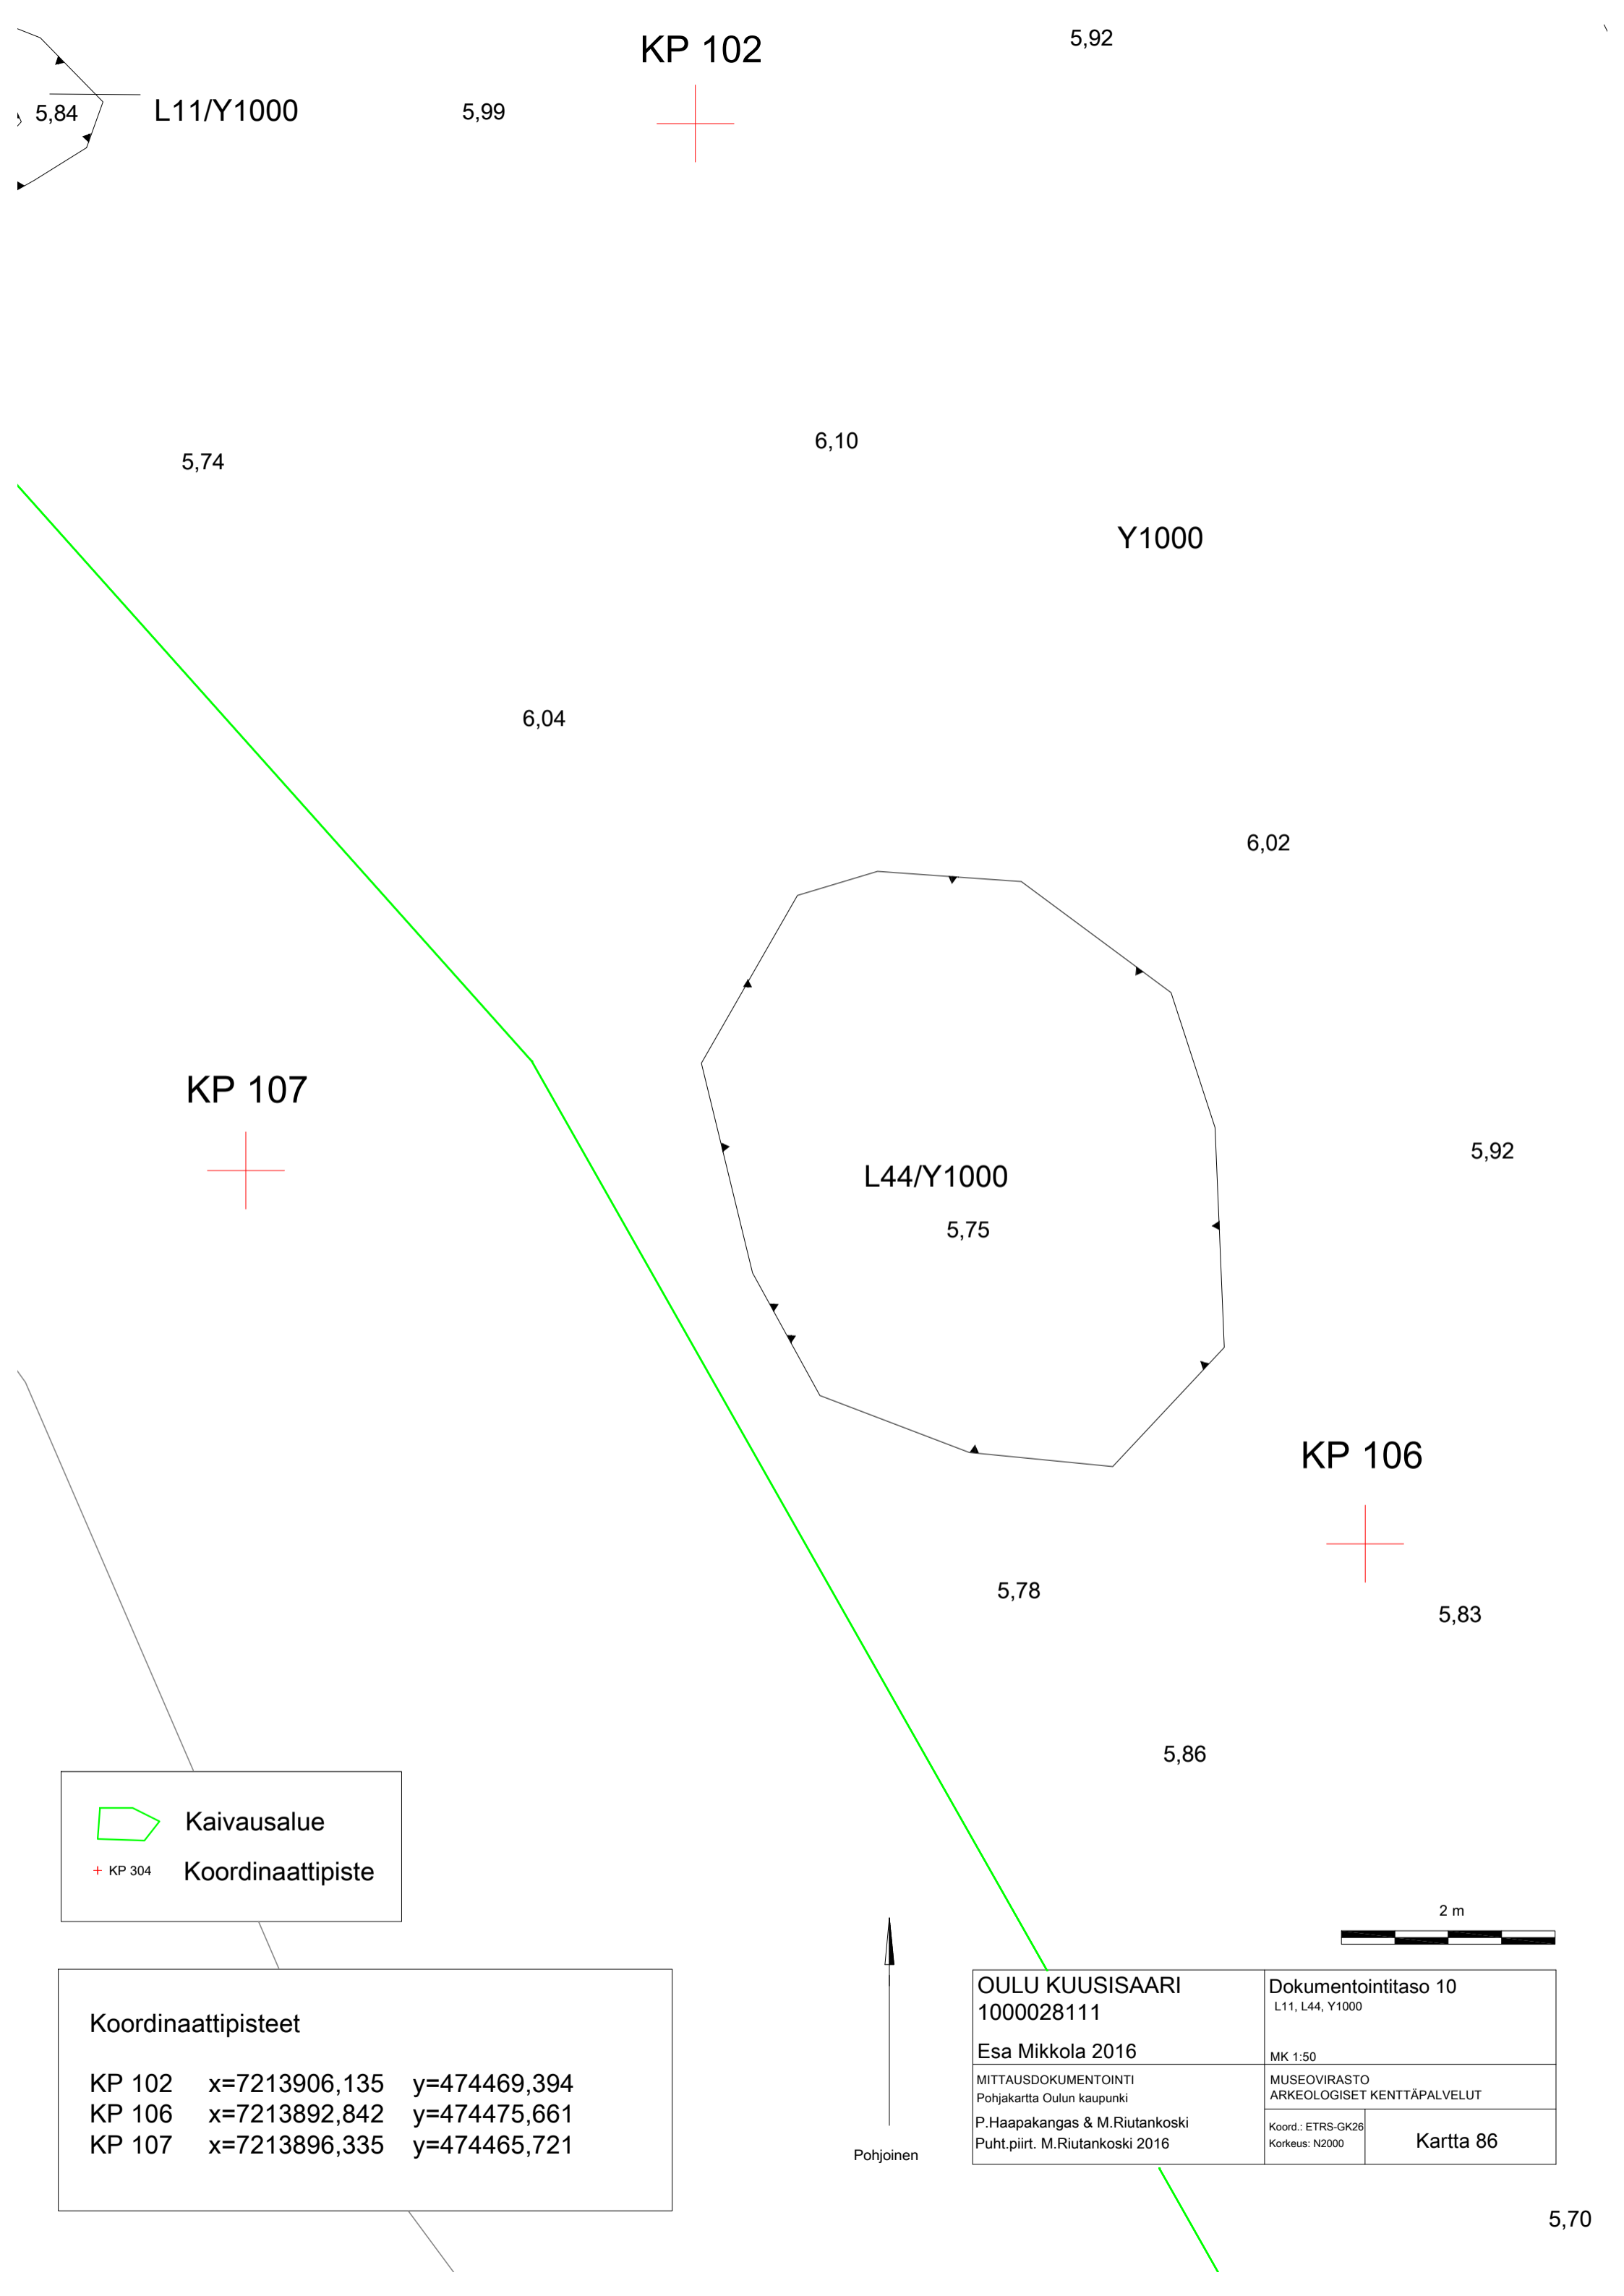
KP 102

5,92

5,84

L11/Y1000

5,99

5,74

6,10

Y1000

6,04

6,02

KP 107

L44/Y1000

5,75

5,92

KP 106

5,78

5,83

5,86

Kaivausalue

+ KP 304 Koordinaattipiste

Koordinaattipisteet

| | | |
|---|---|---|
| KP 102 | x=7213906,135 | y=474469,394 |
| KP 106 | x=7213892,842 | y=474475,661 |
| KP 107 | x=7213896,335 | y=474465,721 |

Pohjoinen

2 m

OULU KUUSISAARI
1000028111

Esa Mikkola 2016

Dokumentointitaso 10
L11, L44, Y1000

MK 1:50

MITTAUSDOKUMENTOINTI
Pohjakartta Oulun kaupunki

P.Haapakangas & M.Riutankoski
Puht.piirt. M.Riutankoski 2016

MUSEOVIRASTO
ARKEOLOGISET KENTTÄPALVELUT

Koord.: ETRS-GK26
Korkeus: N2000

Kartta 86

5,70